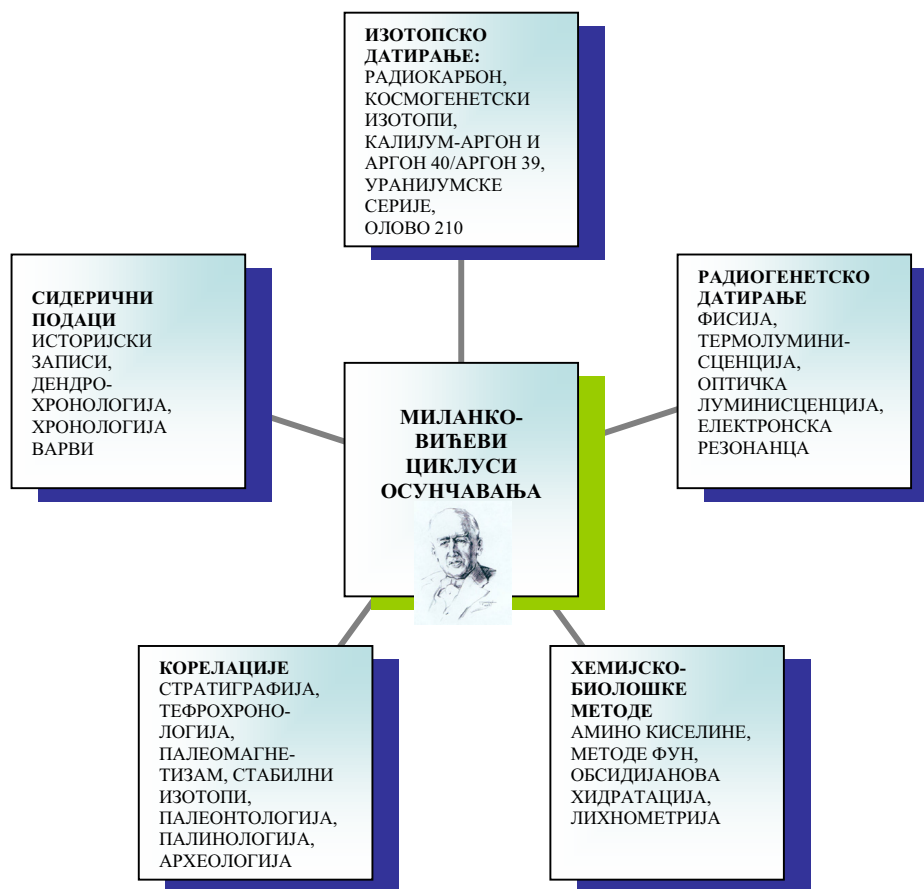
ИЗОТОПСКО ДАТИРАЊЕ:
РАДИОКАРБОН, КОСМОГЕНЕТСКИ ИЗОТОПИ, КАЛИЈУМ-АРГОН И АРГОН 40/АРГОН 39, УРАНИЈУМСКЕ СЕРИЈЕ, ОЛОВО 210

СИДЕРИЧНИ ПОДАЦИ
ИСТОРИЈСКИ ЗАПИСИ, ДЕНДРОХРОНОЛОГИЈА, ХРОНОЛОГИЈА ВАРВИ

МИЛАНКОВИЋЕВИ ЦИКЛУСИ ОСУНЧАВАЊА

РАДИОГЕНЕТСКО ДАТИРАЊЕ
ФИСИЈА, ТЕРМОЛУМИНИСЦЕНЦИЈА, ОПТИЧКА ЛУМИНИСЦЕНЦИЈА, ЕЛЕКТРОНСКА РЕЗОНАНЦА

КОРЕЛАЦИЈЕ
СТРАТИГРАФИЈА, ТЕФРОХРОНОЛОГИЈА, ПАЛЕОМАГНЕТИЗАМ, СТАБИЛНИ ИЗОТОПИ, ПАЛЕОНТОЛОГИЈА, ПАЛИНОЛОГИЈА, АРХЕОЛОГИЈА

ХЕМИЈСКО-БИОЛОШКЕ МЕТОДЕ
АМИНО КИСЕЛИНЕ, МЕТОДЕ ФУН, ОБСИДИЈАНОВА ХИДРАТАЦИЈА, ЛИХНОМЕТРИЈА